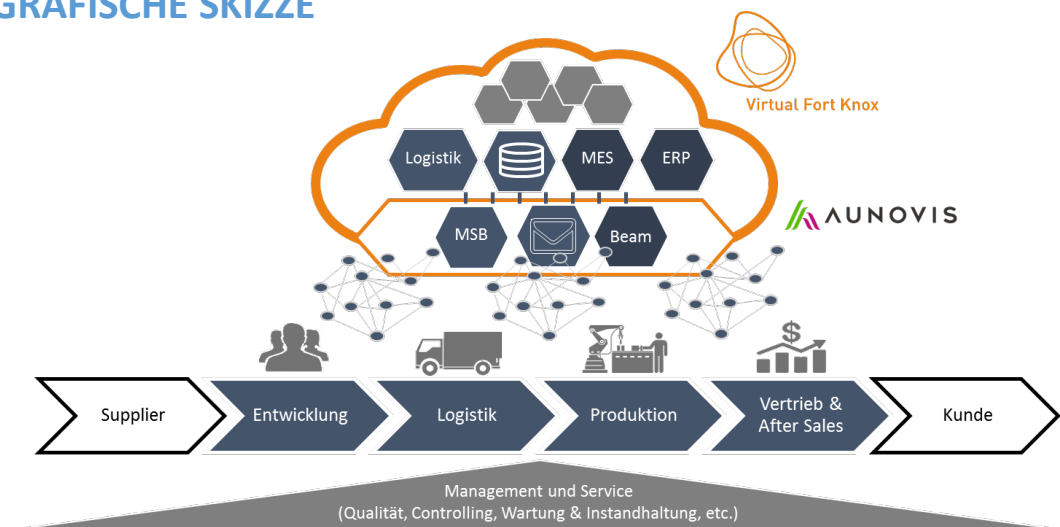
GRAFISCHE SKIZZE

Virtual Fort Knox

Logistik

MES

ERP

AUNOVIS

MSB

Beam

$

Supplier

Entwicklung

Logistik

Produktion

Vertrieb & After Sales

Kunde

Management und Service (Qualität, Controlling, Wartung & Instandhaltung, etc.)